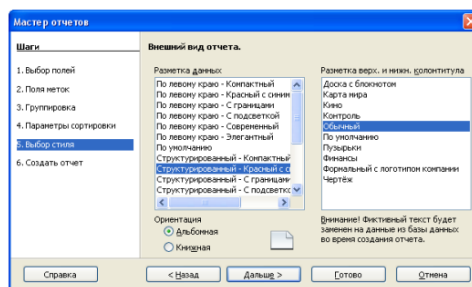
Мастер отчетов

Шаги

1. Выбор полей
2. Поля меток
3. Группировка
4. Параметры сортировки
5. Выбор стиля
6. Создать отчет

Внешний вид отчета.

Разметка данных

По левому краю - Компактный
По левому краю - Красный с синим
По левому краю - С границами
По левому краю - С подсветкой
По левому краю - Современный
По левому краю - Элегантный
По умолчанию
Структурированный - Компактный
Структурированный - Красный с с
Структурированный - С границами
Структурированный - С подсветкой

Разметка верх. и нижн. колонтитула

Доска с блокнотом
Карта мира
Кино
Контроль
Обычный
По умолчанию
Пузырьки
Финансы
Формальный с логотипом компании
Чертёж

Ориентация
Альбомная
Книжная

Внимание! Фиктивный текст будет заменен на данные из базы данных во время создания отчета.

Справка
< Назад
Дальше >
Готово
Отмена